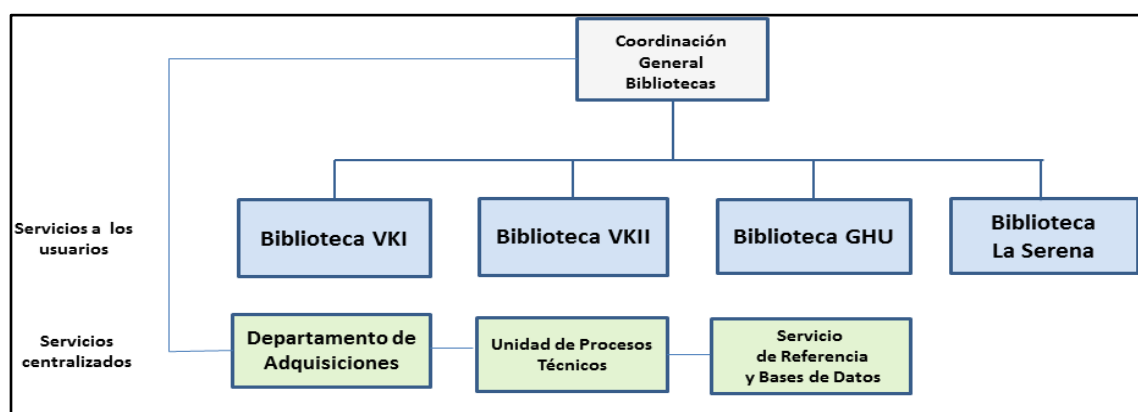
Coordinación General Bibliotecas

Servicios a los usuarios

Biblioteca VKI

Biblioteca VKII

Biblioteca GHU

Biblioteca La Serena

Servicios centralizados

Departamento de Adquisiciones

Unidad de Procesos Técnicos

Servicio de Referencia y Bases de Datos